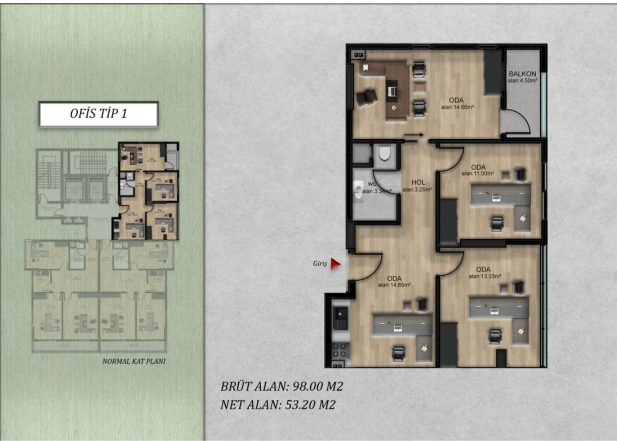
OFİS TİP 1

NORMAL KAT PLANI

BALKON
alan: 4.50m²

ODA
alan: 14.60m²

ODA
alan: 11.00m²

WC
alan: 3.30m²

HOL
alan: 3.25m²

Giriş

ODA
alan: 14.65m²

ODA
alan: 13.20m²

BRÜT ALAN: 98.00 M2
NET ALAN: 53.20 M2